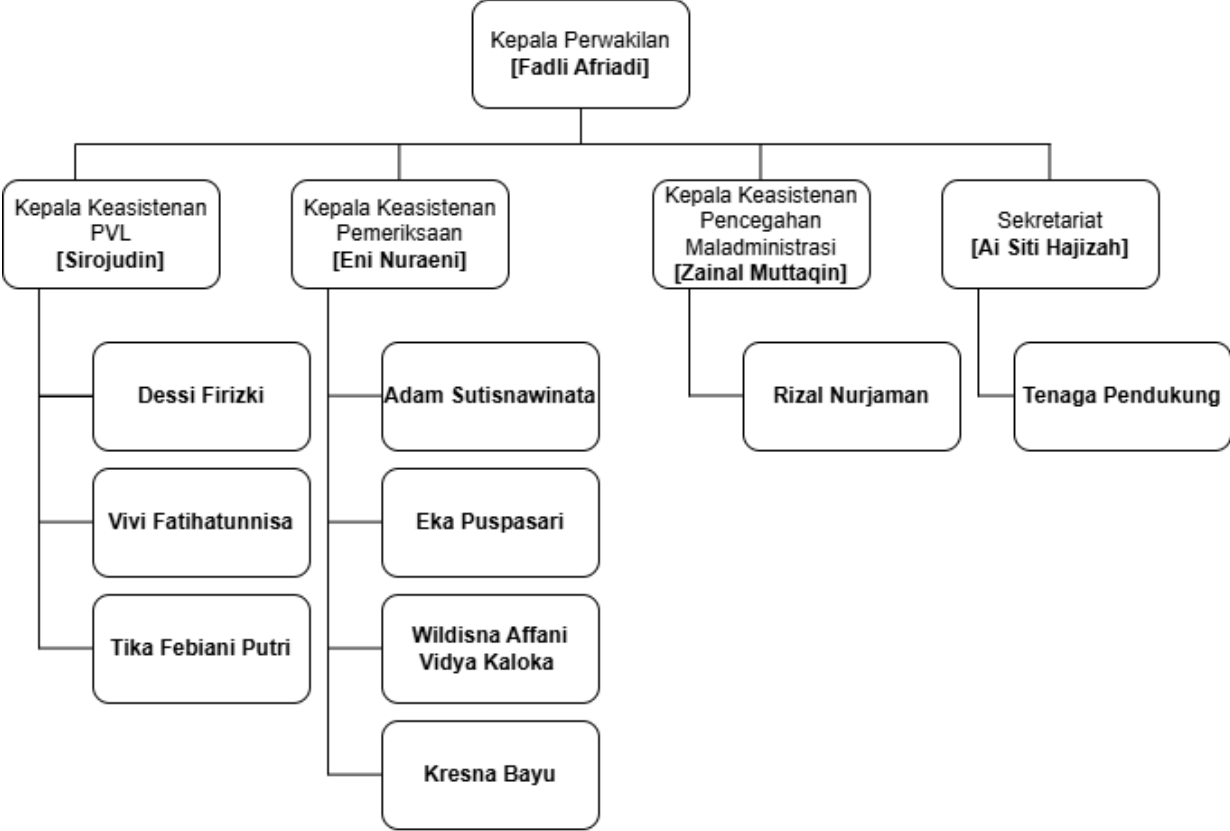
Kepala Perwakilan
[Fadli Afriadi]

Kepala Keasistenan PVL
[Sirojudin]

Dessi Firizki

Vivi Fatihatunnisa

Tika Febiani Putri

Kepala Keasistenan Pemeriksaan
[Eni Nuraeni]

Adam Sutisnawinata

Eka Puspasari

Wildisna Affani Vidya Kaloka

Kresna Bayu

Kepala Keasistenan Pencegahan Maladministrasi
[Zainal Muttaqin]

Rizal Nurjaman

Sekretariat
[Ai Siti Hajizah]

Tenaga Pendukung